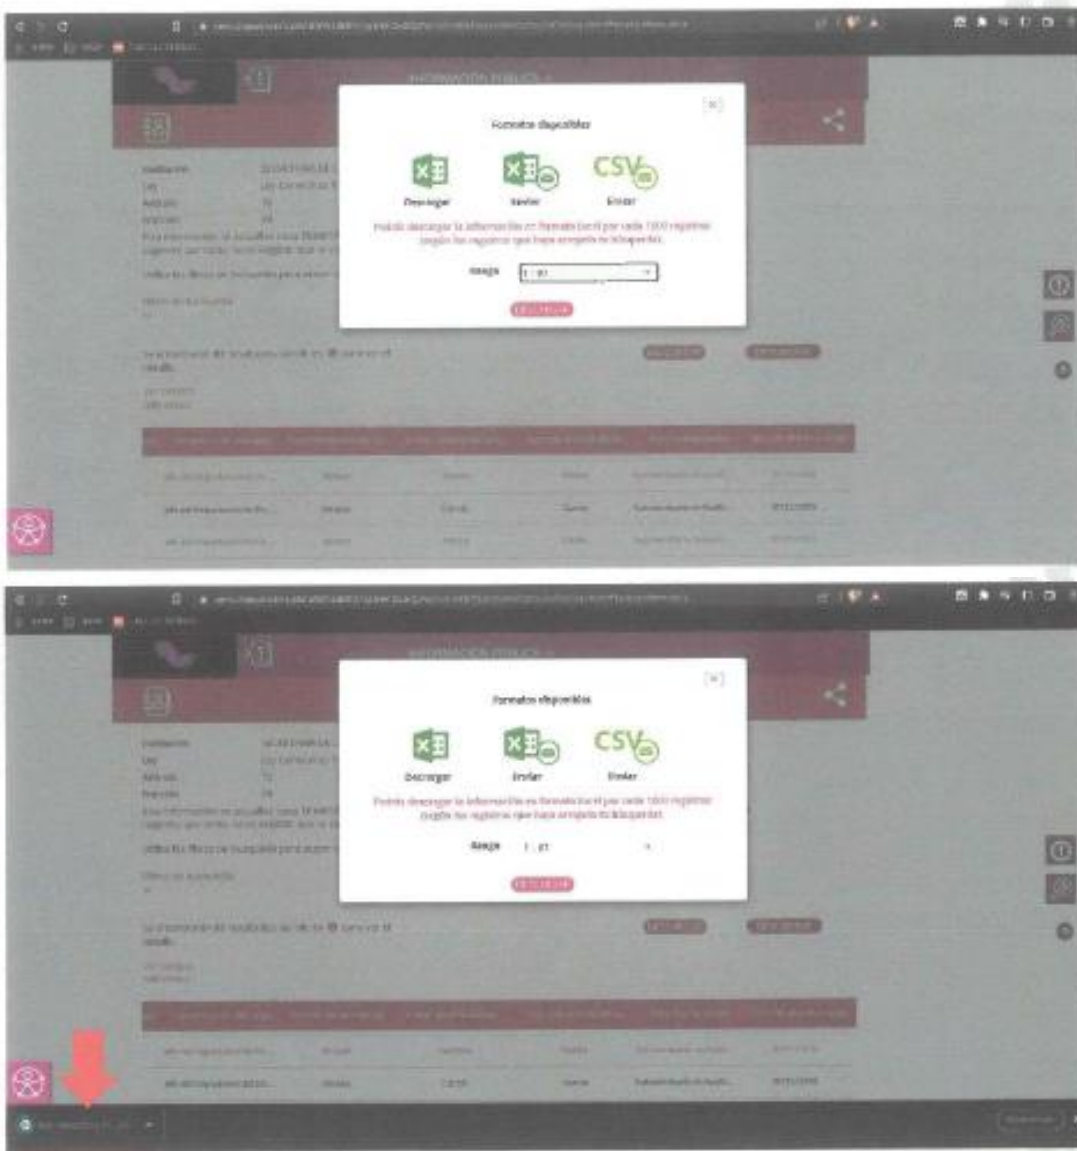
INFORMACIÓN PÚBLICA

Formatos disponibles

Descargar

Enviar

Enviar

Podrás descargar la información en formato Excel por cada 1000 registros según los registros que haya arrojado tu búsqueda.

Rango 1 - 21

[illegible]

INFORMACIÓN PÚBLICA

Formatos disponibles

Descargar

Enviar

Enviar

Podrás descargar la información en formato Excel por cada 1000 registros según los registros que haya arrojado tu búsqueda.

Rango 1 - 21

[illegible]